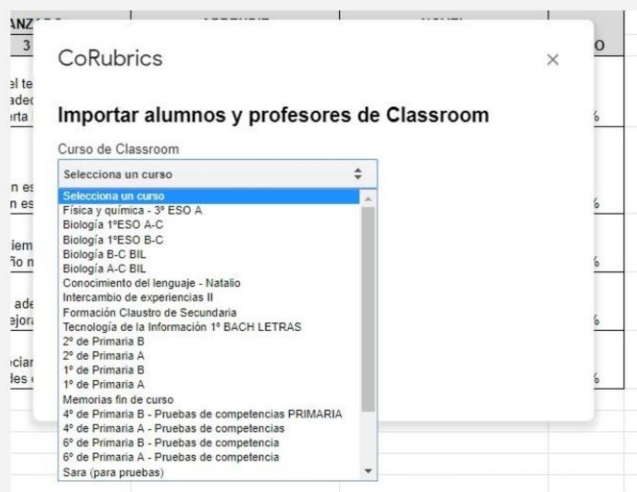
CoRubrics

×

Importar alumnos y profesores de Classroom

Curso de Classroom

Selecciona un curso

Selecciona un curso
Física y química - 3º ESO A
Biología 1ºESO A-C
Biología 1ºESO B-C
Biología B-C BIL
Biología A-C BIL
Conocimiento del lenguaje - Natalio
Intercambio de experiencias II
Formación Claustro de Secundaria
Tecnología de la Información 1º BACH LETRAS
2º de Primaria B
2º de Primaria A
1º de Primaria B
1º de Primaria A
Memorias fin de curso
4º de Primaria B - Pruebas de competencias PRIMARIA
4º de Primaria A - Pruebas de competencias
6º de Primaria B - Pruebas de competencia
6º de Primaria A - Pruebas de competencia
Sara (para pruebas)